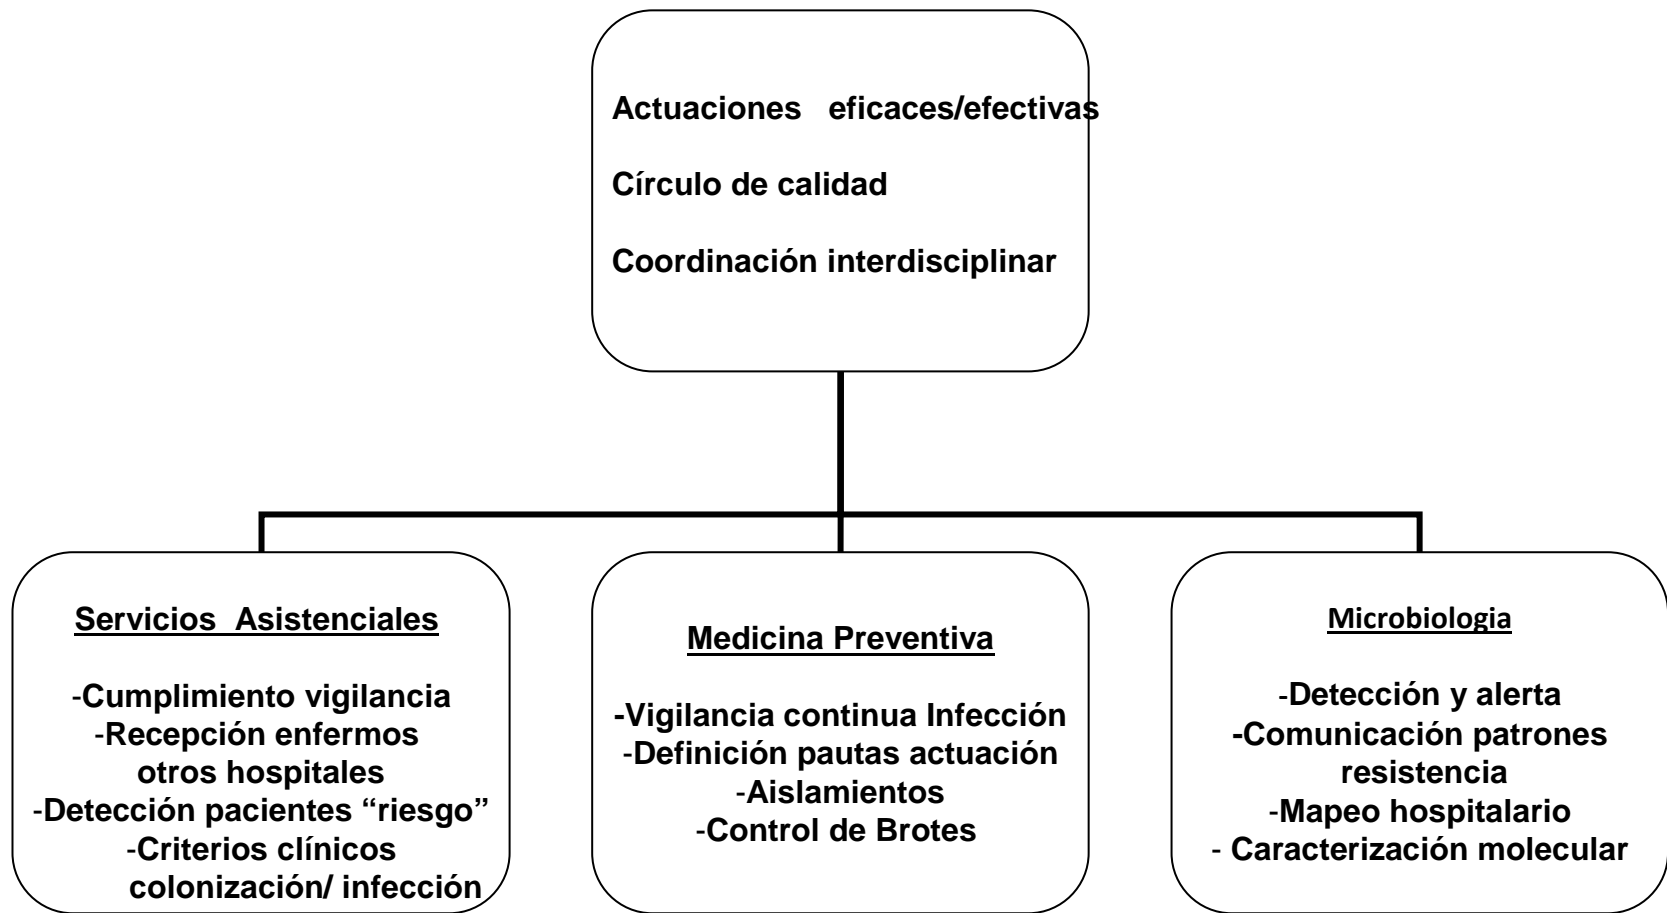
Actuaciones eficaces/efectivas

Círculo de calidad

Coordinación interdisciplinar

Servicios Asistenciales

-Cumplimiento vigilancia
-Recepción enfermos otros hospitales
-Detección pacientes “riesgo”
-Criterios clínicos colonización/ infección

Medicina Preventiva

-Vigilancia continua Infección
-Definición pautas actuación
-Aislamientos
-Control de Brotes

Microbiologia

-Detección y alerta
-Comunicación patrones resistencia
-Mapeo hospitalario
- Caracterización molecular